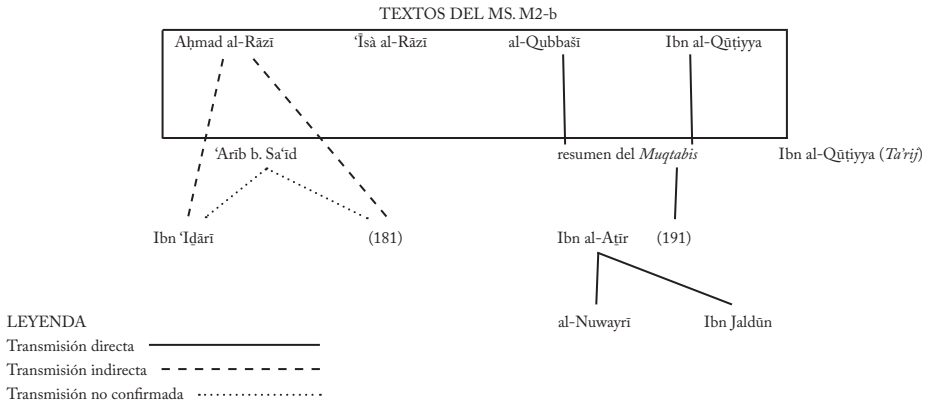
TEXTOS DEL MS. M2-b

Aḥmad al-Rāzī
ʿĪsà al-Rāzī
al-Qubbašī
Ibn al-Qūṭiyya

ʿArīb b. Saʿīd
resumen del *Muqtabis*
Ibn al-Qūṭiyya (*Taʾrīj*)

Ibn ʿIḏārī
(181)
Ibn al-Aṯīr
(191)

al-Nuwayrī
Ibn Jaldūn

LEYENDA
Transmisión directa
Transmisión indirecta
Transmisión no confirmada